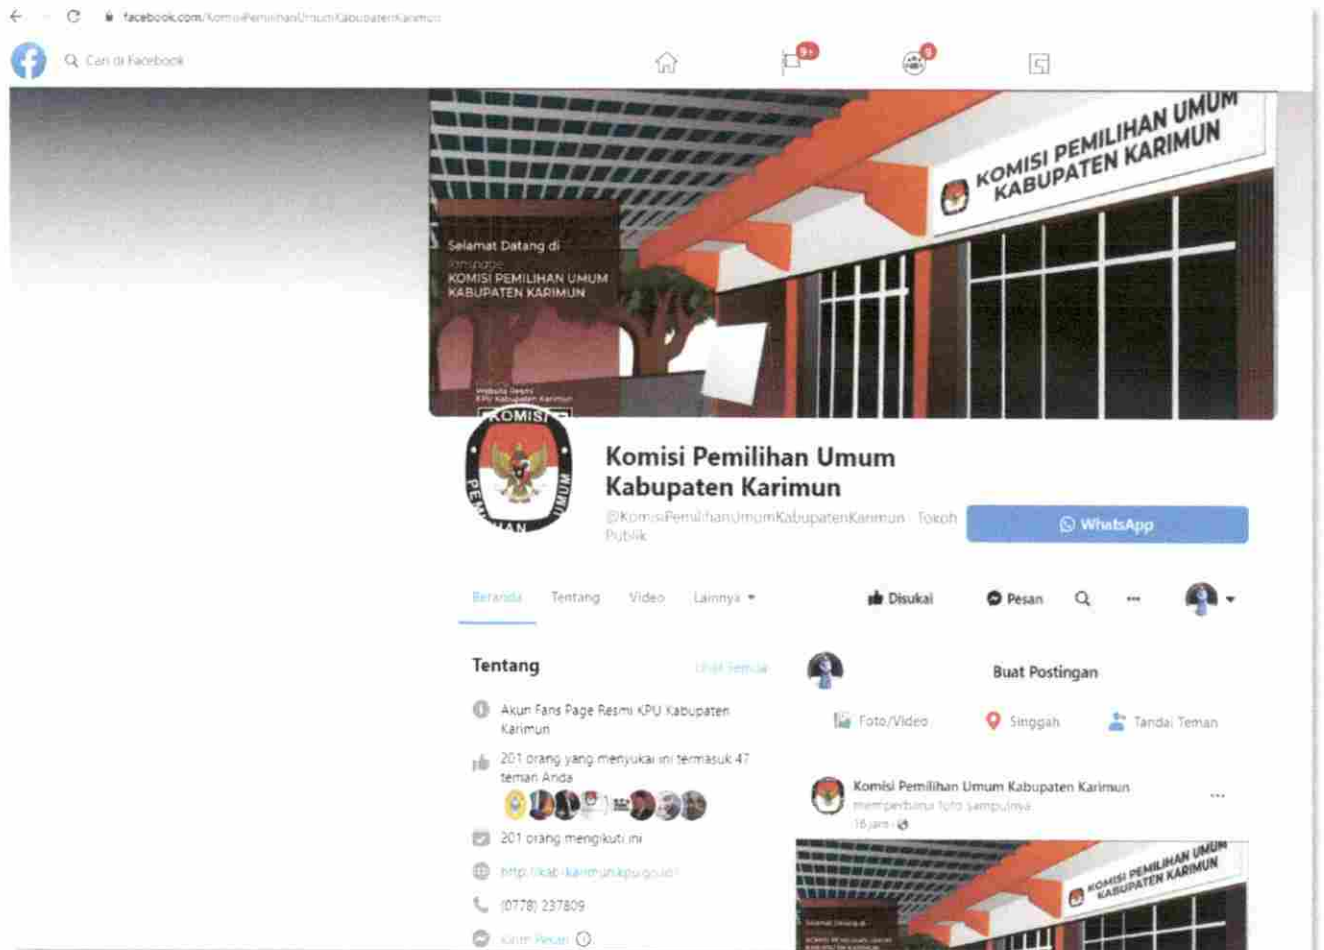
facebook.com/KomisiPemilihanUmumKabupatenKarimun

Cari di Facebook

9+

9

KOMISI PEMILIHAN UMUM KABUPATEN KARIMUN

Selamat Datang di fanspage KOMISI PEMILIHAN UMUM KABUPATEN KARIMUN

Website Resmi KPU Kabupaten Karimun

KOMISI PEMILIHAN UMUM

Komisi Pemilihan Umum Kabupaten Karimun

@KomisiPemilihanUmumKabupatenKarimun · Tokoh Publik

WhatsApp

Beranda Tentang Video Lainnya

Disukai Pesan

Tentang Lihat Semua

Akun Fans Page Resmi KPU Kabupaten Karimun

201 orang yang menyukai ini termasuk 47 teman Anda

201 orang mengikuti ini

http://kab-karimun.kpu.go.id/

(0778) 237809

Kirim Pesan

Buat Postingan

Foto/Video Singgah Tandai Teman

Komisi Pemilihan Umum Kabupaten Karimun
memperbarui foto sampulnya.
16 jam

KOMISI PEMILIHAN UMUM KABUPATEN KARIMUN

Selamat Datang di